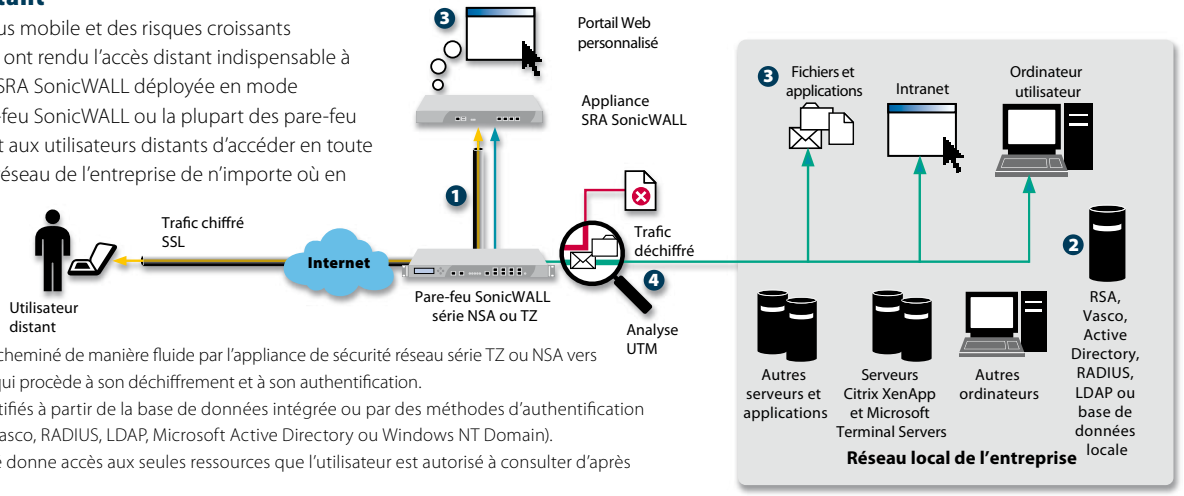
tant

us mobile et des risques croissants ont rendu l'accès distant indispensable à SRA SonicWALL déployée en mode feu SonicWALL ou la plupart des pare-feu t aux utilisateurs distants d'accéder en toute éseau de l'entreprise de n'importe où en

3 Portail Web personnalisé

Appliance SRA SonicWALL

3 Fichiers et applications

Intranet

Ordinateur utilisateur

1

Trafic chiffré SSL

Internet

Utilisateur distant

Pare-feu SonicWALL série NSA ou TZ

Trafic déchiffré

4

Analyse UTM

2

RSA, Vasco, Active Directory, RADIUS, LDAP ou base de données locale

Autres serveurs et applications

Serveurs Citrix XenApp et Microsoft Terminal Servers

Autres ordinateurs

Réseau local de l'entreprise

cheminé de manière fluide par l'appliance de sécurité réseau série TZ ou NSA vers qui procède à son déchiffrement et à son authentification.

tifiés à partir de la base de données intégrée ou par des méthodes d'authentification asco, RADIUS, LDAP, Microsoft Active Directory ou Windows NT Domain).

e donne accès aux seules ressources que l'utilisateur est autorisé à consulter d'après